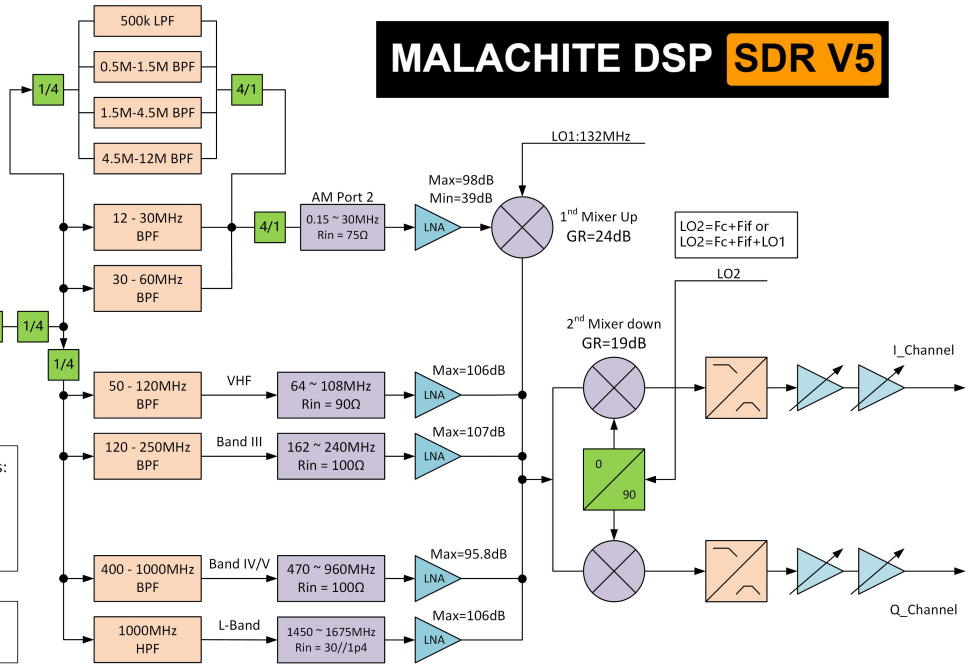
MALACHITE DSP SDR V5

500k LPF
0.5M-1.5M BPF
1.5M-4.5M BPF
4.5M-12M BPF
1/4
4/1
12 - 30MHz BPF
30 - 60MHz BPF
4/1
AM Port 2
0.15 ~ 30MHz
Rin = 75Ω
Max=98dB
Min=39dB
LNA
LO1:132MHz
1$^{nd}$ Mixer Up
GR=24dB
LO2=Fc+Fif or
LO2=Fc+Fif+LO1
LO2
1/4
1/4
2$^{nd}$ Mixer down
GR=19dB
I_Channel
50 - 120MHz BPF
VHF
64 ~ 108MHz
Rin = 90Ω
Max=106dB
LNA
120 - 250MHz BPF
Band III
162 ~ 240MHz
Rin = 100Ω
Max=107dB
LNA
0
90
s:
400 - 1000MHz BPF
Band IV/V
470 ~ 960MHz
Rin = 100Ω
Max=95.8dB
LNA
1000MHz HPF
L-Band
1450 ~ 1675MHz
Rin = 30//1p4
Max=106dB
LNA
Q_Channel